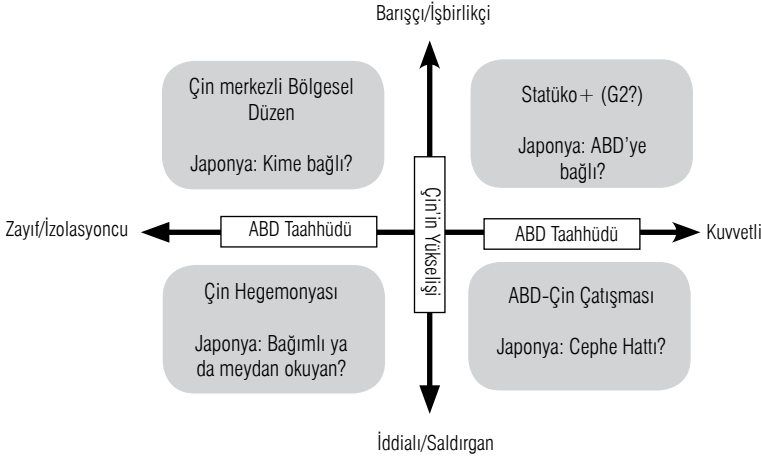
Barışçı/İşbirlikçi

Çin merkezli Bölgesel Düzen

Japonya: Kime bağlı?

Statüko+ (G2?)

Japonya: ABD'ye bağlı?

Zayıf/İzolasyoncu

ABD Taahhüdü

Çin'in Yükselişi

ABD Taahhüdü

Kuvvetli

Çin Hegemonyası

Japonya: Bağımlı ya da meydan okuyan?

ABD-Çin Çatışması

Japonya: Cephe Hattı?

İddialı/Saldırgan